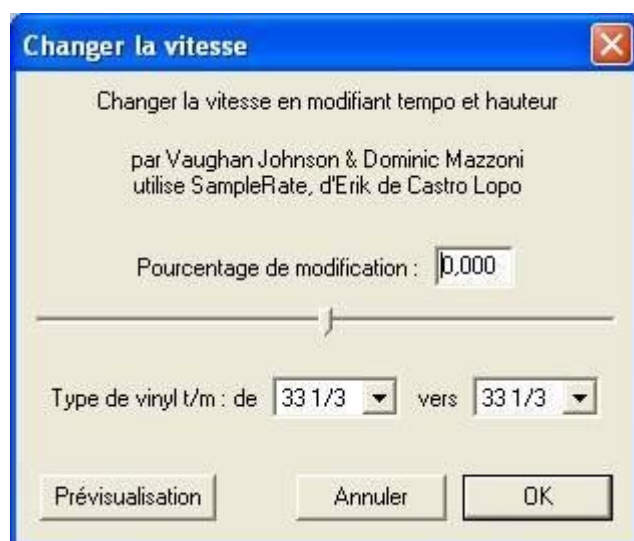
Changer la vitesse

Changer la vitesse en modifiant tempo et hauteur

par Vaughan Johnson & Dominic Mazzoni
utilise SampleRate, d'Erik de Castro Lopo

Pourcentage de modification : 0,000

Type de vinyl t/m : de 33 1/3 vers 33 1/3

Prévisualisation Annuler OK